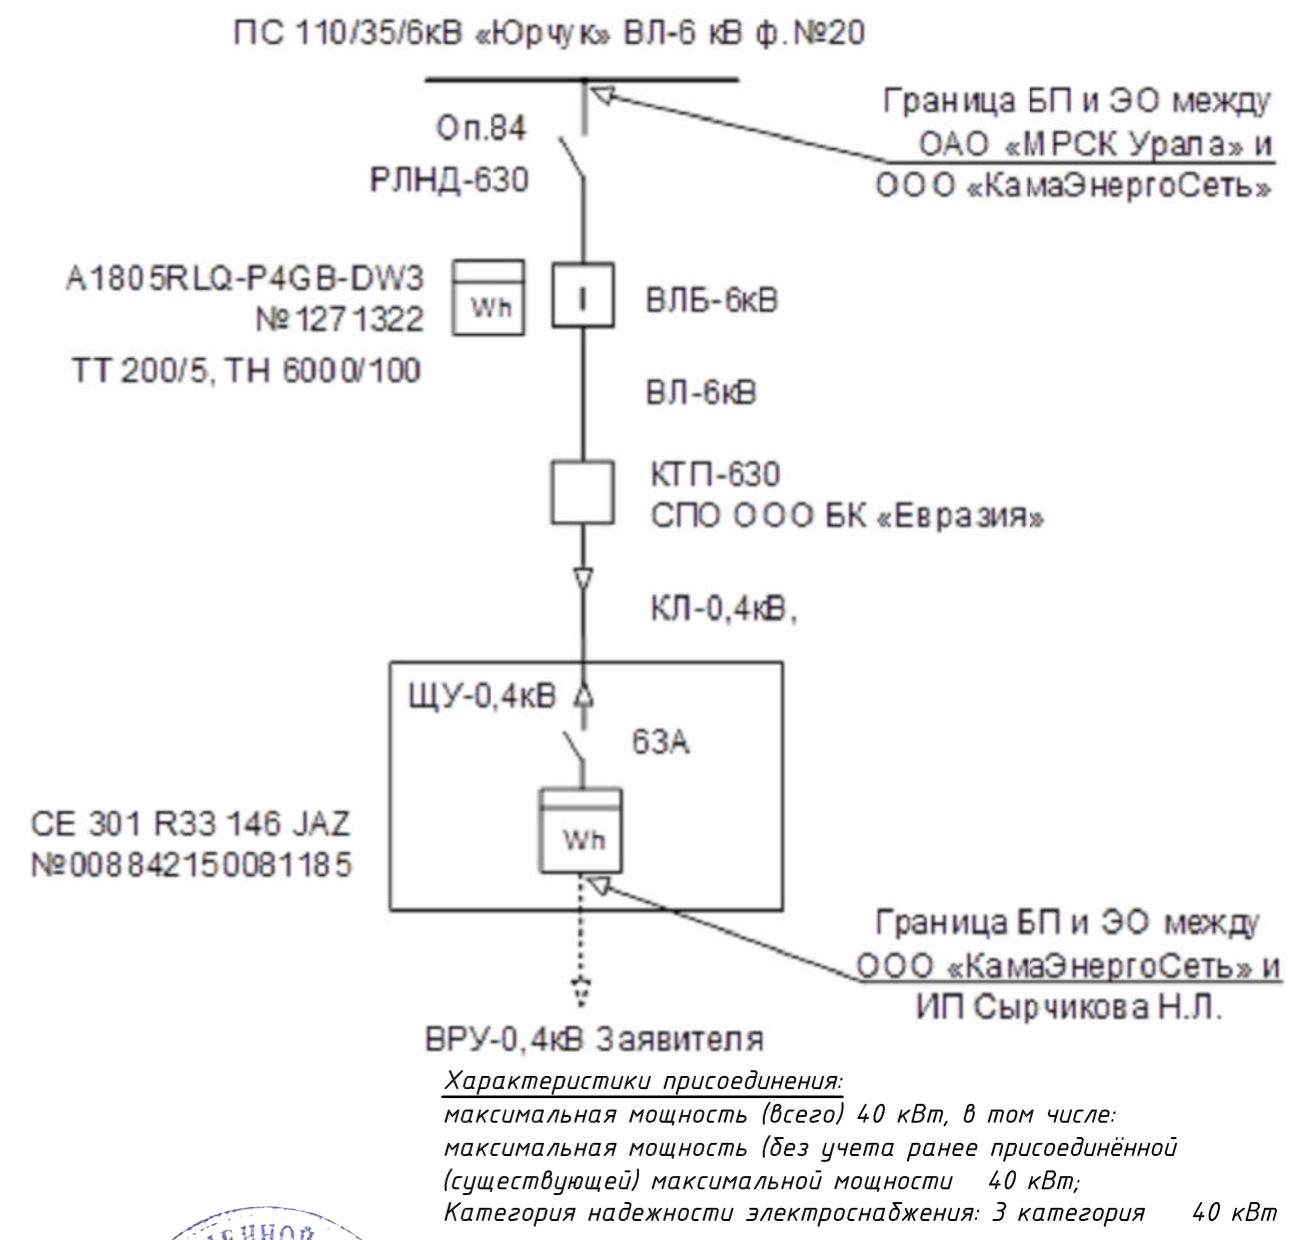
ПС 110/35/6кВ «Юрчук» ВЛ-6 кВ ф.№20

Граница БП и ЭО между ОАО «МРСК Урала» и ООО «КамаЭнергоСеть»

Оп.84
РЛНД-630

A1805RLQ-P4GB-DW3
№1271322
Wh
ТТ 200/5, ТН 6000/100

ВЛБ-6кВ

ВЛ-6кВ

КТП-630
СПО ООО БК «Евразия»

КЛ-0,4кВ,

ЩУ-0,4кВ

63А

CE 301 R33 146 JAZ
№008842150081185
Wh

Граница БП и ЭО между ООО «КамаЭнергоСеть» и ИП Сырчикова Н.Л.

ВРУ-0,4кВ Заявителя

Характеристики присоединения:
максимальная мощность (всего) 40 кВт, в том числе:
максимальная мощность (без учета ранее присоединённой (существующей) максимальной мощности 40 кВт;
Категория надежности электроснабжения: 3 категория 40 кВт

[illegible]